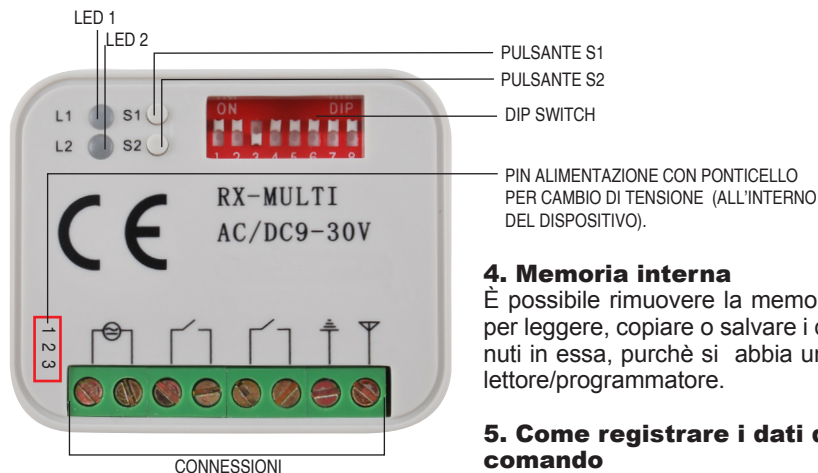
LED 1
LED 2
PULSANTE S1
PULSANTE S2
DIP SWITCH
L1
L2
S1
S2
ON
DIP
1 2 3 4 5 6 7 8
PIN ALIMENTAZIONE CON PONTICELLO PER CAMBIO DI TENSIONE (ALL'INTERNO DEL DISPOSITIVO).
CE
RX-MULTI
AC/DC9-30V
1 2 3
CONNESSIONI

4. Memoria interna
È possibile rimuovere la memo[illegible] per leggere, copiare o salvare i c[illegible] nuti in essa, purchè si abbia un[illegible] lettore/programmatore.

5. Come registrare i dati c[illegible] comando